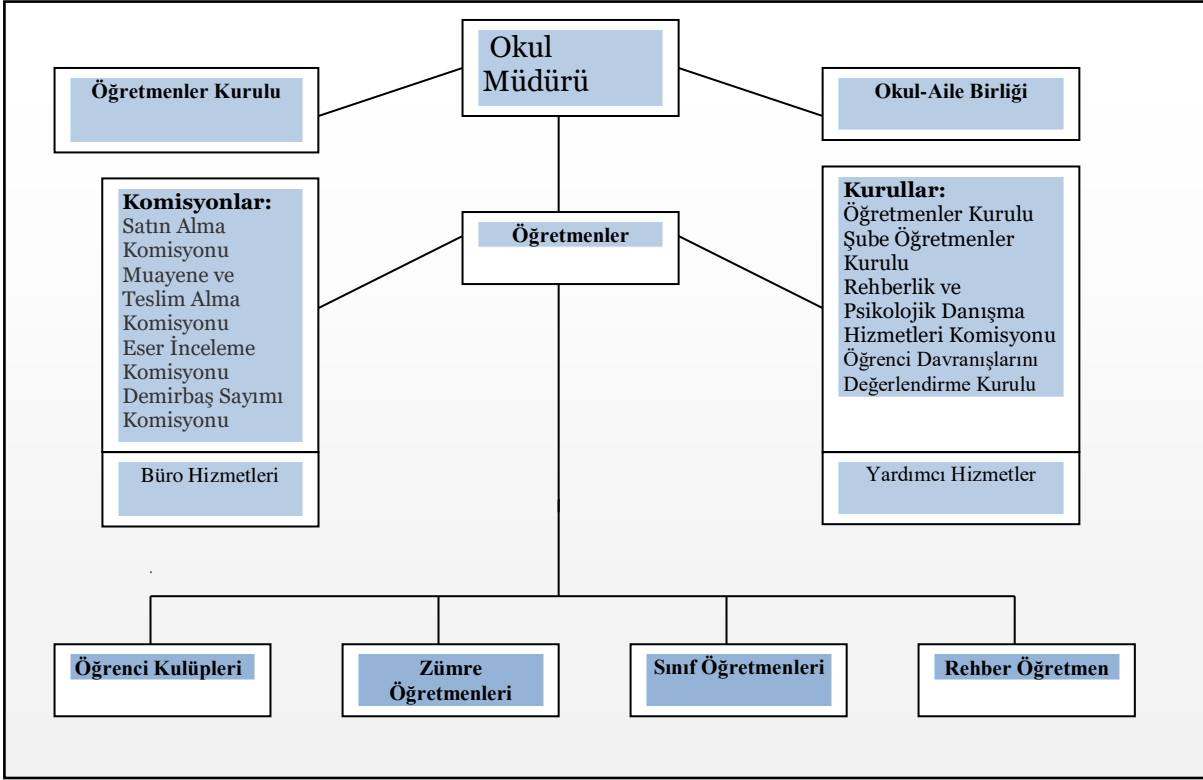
Okul Müdürü

Öğretmenler Kurulu

Okul-Aile Birliği

Komisyonlar:
Satın Alma Komisyonu
Muayene ve Teslim Alma Komisyonu
Eser İnceleme Komisyonu
Demirbaş Sayımı Komisyonu

Büro Hizmetleri

Öğretmenler

Kurullar:
Öğretmenler Kurulu
Şube Öğretmenler Kurulu
Rehberlik ve Psikolojik Danışma Hizmetleri Komisyonu
Öğrenci Davranışlarını Değerlendirme Kurulu

Yardımcı Hizmetler

Öğrenci Kulüpleri

Zümre Öğretmenleri

Sınıf Öğretmenleri

Rehber Öğretmen